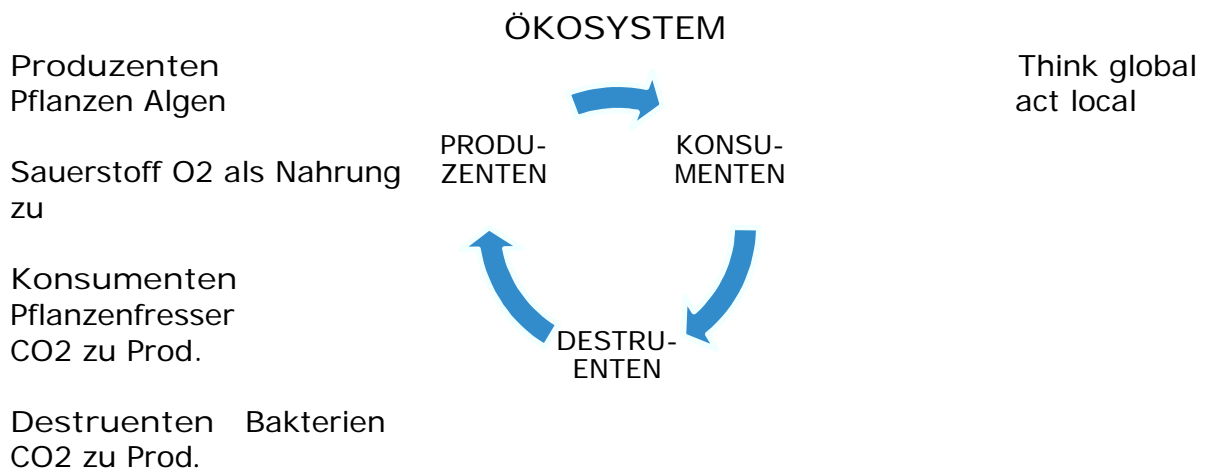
ÖKOSYSTEM

Produzenten
Pflanzen Algen

Think global
act local

Sauerstoff O2 als Nahrung zu

PRODUZENTEN

KONSUMENTEN

DESTRUENTEN

Konsumenten
Pflanzenfresser
CO2 zu Prod.

Destruenten Bakterien
CO2 zu Prod.